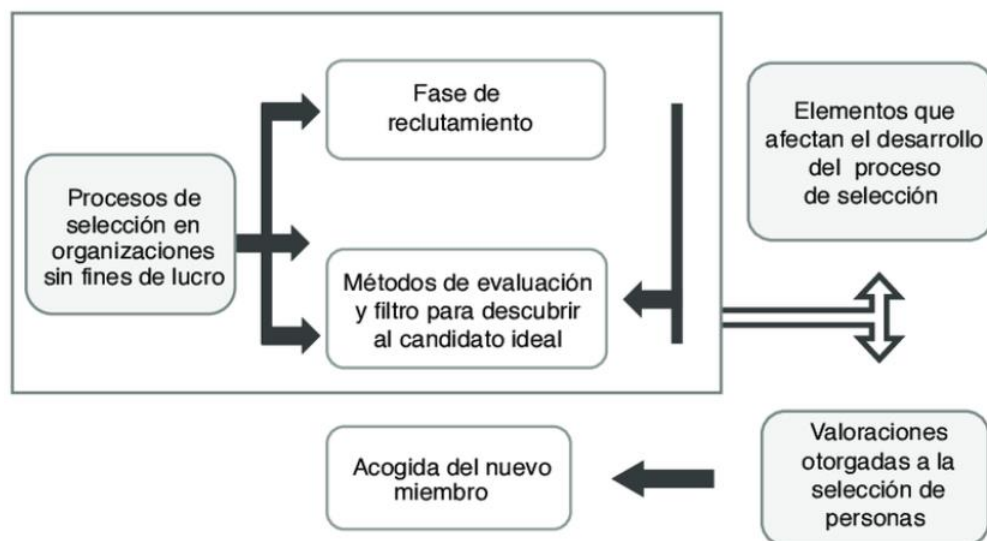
Procesos de selección en organizaciones sin fines de lucro

Fase de reclutamiento

Métodos de evaluación y filtro para descubrir al candidato ideal

Elementos que afectan el desarrollo del proceso de selección

Valoraciones otorgadas a la selección de personas

Acogida del nuevo miembro